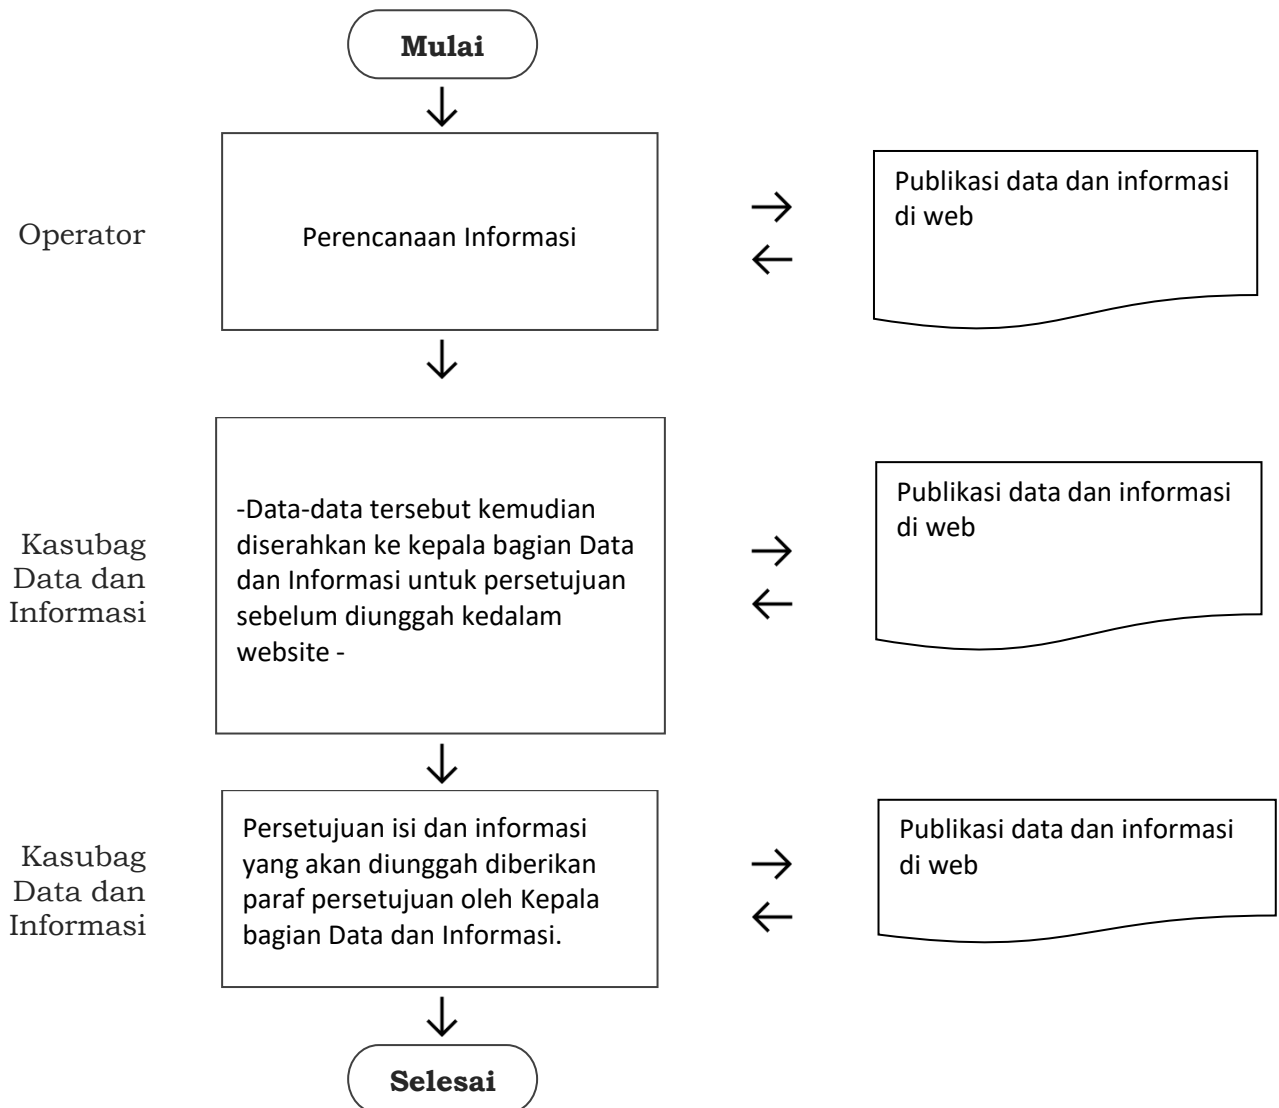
Mulai

Operator

Perencanaan Informasi

Publikasi data dan informasi di web

Kasubag Data dan Informasi

-Data-data tersebut kemudian diserahkan ke kepala bagian Data dan Informasi untuk persetujuan sebelum diunggah kedalam website -

Publikasi data dan informasi di web

Kasubag Data dan Informasi

Persetujuan isi dan informasi yang akan diunggah diberikan paraf persetujuan oleh Kepala bagian Data dan Informasi.

Publikasi data dan informasi di web

Selesai